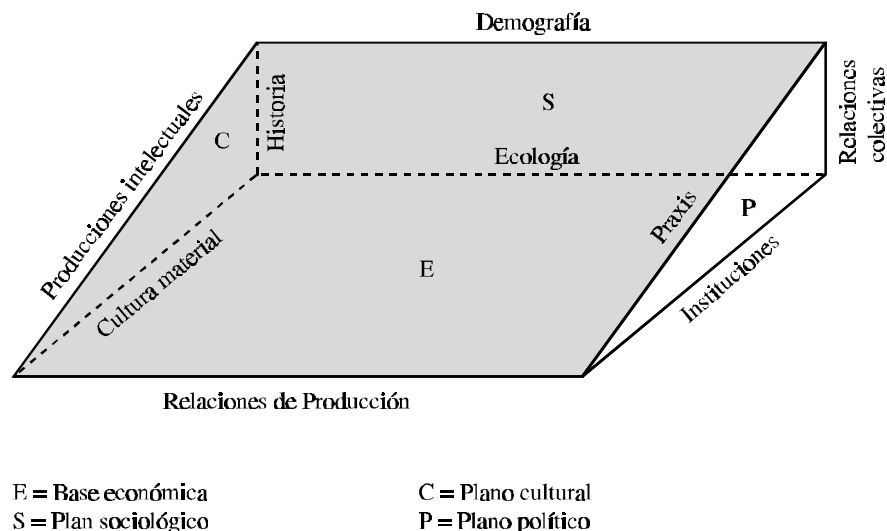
Demografía

Producciones intelectuales

Historia

S

Relacioncs colectivas

C

Ecología

Praxis

P

Cultura material

E

Instituciones

Relaciones de Producción

E = Base económica
S = Plan sociológico

C = Plano cultural
P = Plano político